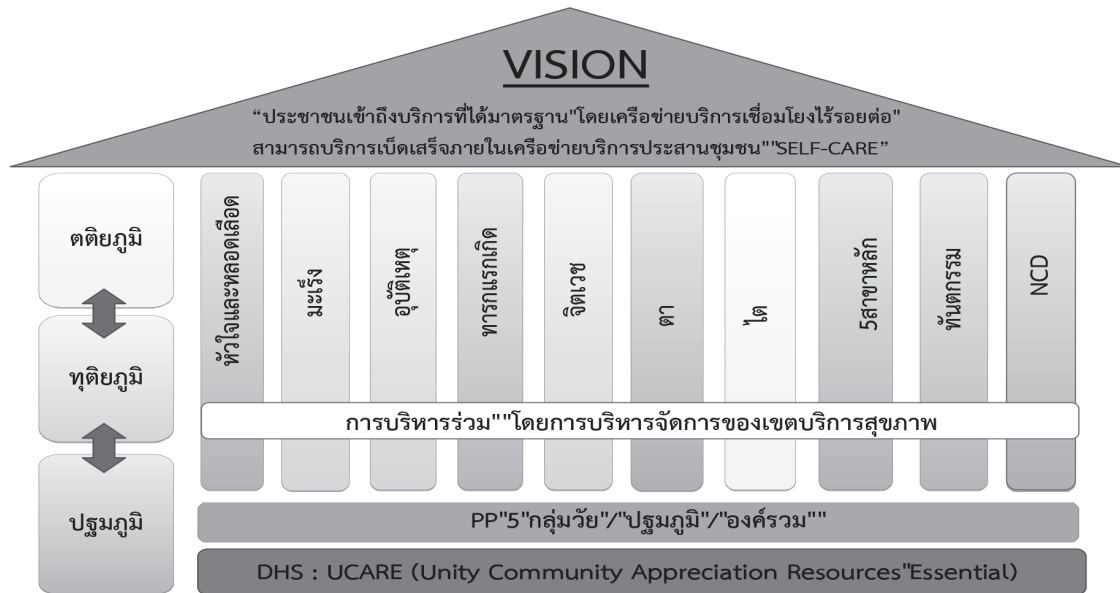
VISION

"ประชาชนเข้าถึงบริการที่ได้มาตรฐาน"โดยเครือข่ายบริการเชื่อมโยงไร้รอยต่อ"
สามารถบริการเบ็ดเสร็จภายในเครือข่ายบริการประสานชุมชน""SELF-CARE"

ตติยภูมิ

ทุติยภูมิ

ปฐมภูมิ

หัวใจและหลอดเลือด

มะเร็ง

อุบัติเหตุ

ทารกแรกเกิด

จิตเวช

ตา

ไต

5สาขาหลัก

ทันตกรรม

NCD

การบริหารร่วม""โดยการบริหารจัดการของเขตบริการสุขภาพ

PP"5"กลุ่มวัย"/"ปฐมภูมิ"/"องค์รวม""

DHS : UCARE (Unity Community Appreciation Resources"Essential)